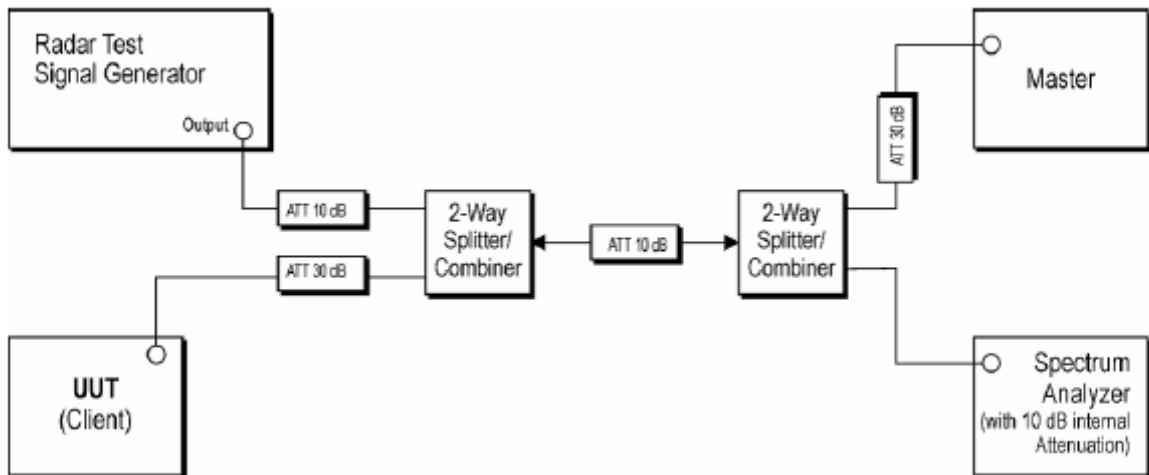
Radar Test Signal Generator

Output

ATT 10 dB

ATT 30 dB

2-Way Splitter/ Combiner

ATT 10 dB

2-Way Splitter/ Combiner

ATT 30 dB

Master

UUT (Client)

Spectrum Analyzer (with 10 dB internal Attenuation)